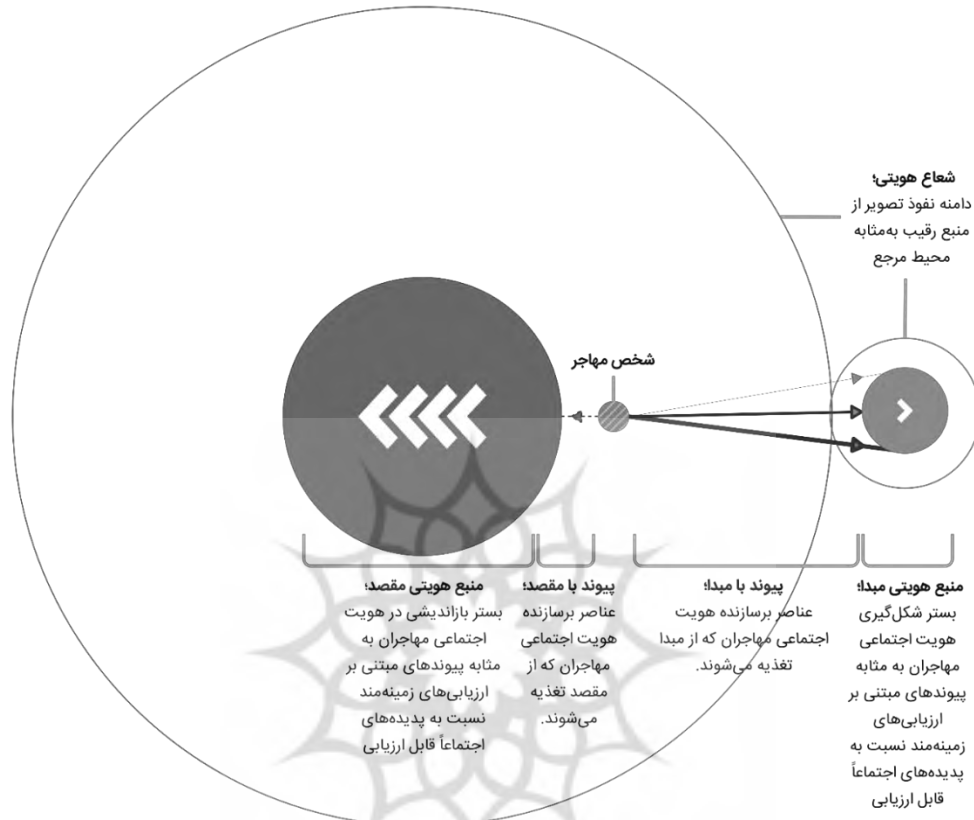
شعاع هویتی؛
دامنه نفوذ تصویر از منبع رقیب به‌مثابه محیط مرجع

شخص مهاجر

منبع هویتی مقصد؛
بستر بازاندیشی در هویت اجتماعی مهاجران به مثابه پیوندهای مبتنی بر ارزیابی‌های زمینه‌مند نسبت به پدیده‌های اجتماعاً قابل ارزیابی

پیوند با مقصد؛
عناصر برسازنده هویت اجتماعی مهاجران که از مقصد تغذیه می‌شوند.

پیوند با مبدا؛
عناصر برسازنده هویت اجتماعی مهاجران که از مبدا تغذیه می‌شوند.

منبع هویتی مبدا؛
بستر شکل‌گیری هویت اجتماعی مهاجران به مثابه پیوندهای مبتنی بر ارزیابی‌های زمینه‌مند نسبت به پدیده‌های اجتماعاً قابل ارزیابی